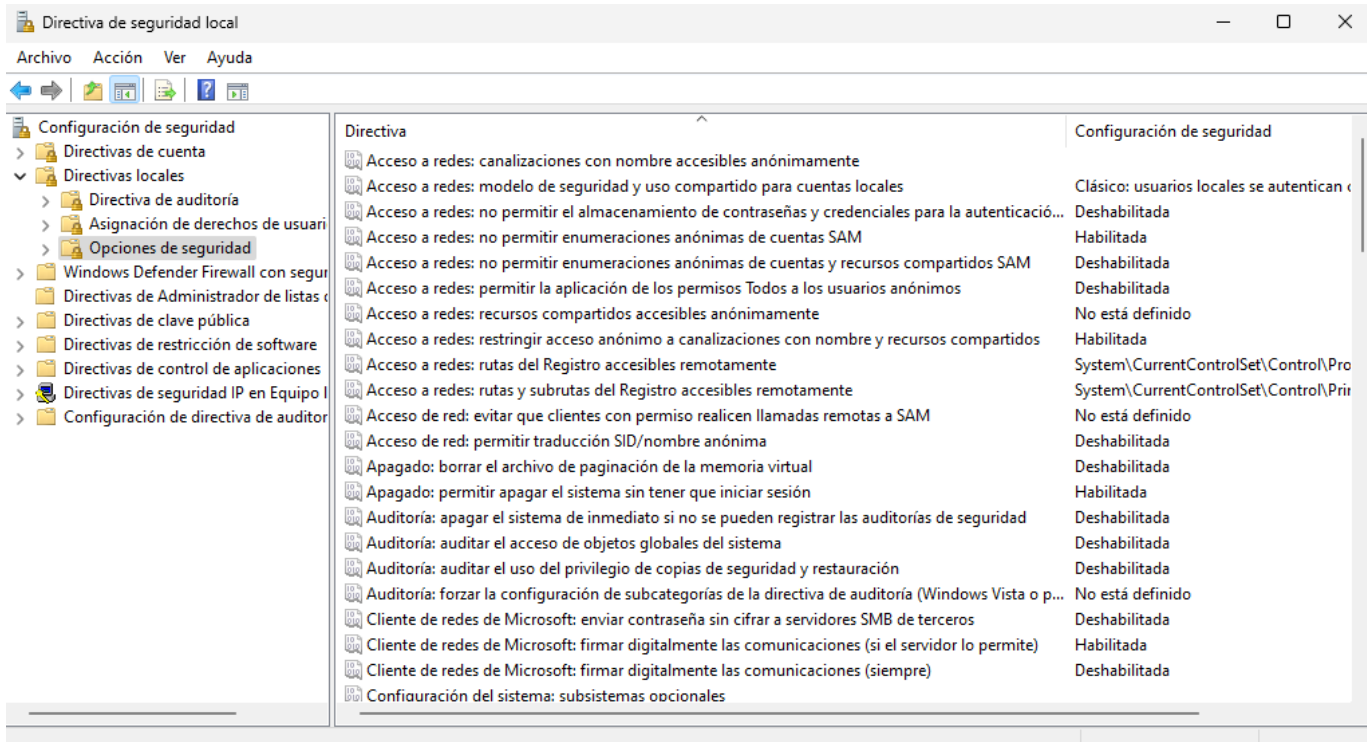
Directiva de seguridad local

Archivo Acción Ver Ayuda

Configuración de seguridad
Directivas de cuenta
Directivas locales
Directiva de auditoría
Asignación de derechos de usuari
Opciones de seguridad
Windows Defender Firewall con segur
Directivas de Administrador de listas d
Directivas de clave pública
Directivas de restricción de software
Directivas de control de aplicaciones
Directivas de seguridad IP en Equipo l
Configuración de directiva de auditor

| Directiva | Configuración de seguridad |
|---|---|
| Acceso a redes: canalizaciones con nombre accesibles anónimamente | |
| Acceso a redes: modelo de seguridad y uso compartido para cuentas locales | Clásico: usuarios locales se autentican c |
| Acceso a redes: no permitir el almacenamiento de contraseñas y credenciales para la autenticació... | Deshabilitada |
| Acceso a redes: no permitir enumeraciones anónimas de cuentas SAM | Habilitada |
| Acceso a redes: no permitir enumeraciones anónimas de cuentas y recursos compartidos SAM | Deshabilitada |
| Acceso a redes: permitir la aplicación de los permisos Todos a los usuarios anónimos | Deshabilitada |
| Acceso a redes: recursos compartidos accesibles anónimamente | No está definido |
| Acceso a redes: restringir acceso anónimo a canalizaciones con nombre y recursos compartidos | Habilitada |
| Acceso a redes: rutas del Registro accesibles remotamente | System\CurrentControlSet\Control\Pro |
| Acceso a redes: rutas y subrutas del Registro accesibles remotamente | System\CurrentControlSet\Control\Prir |
| Acceso de red: evitar que clientes con permiso realicen llamadas remotas a SAM | No está definido |
| Acceso de red: permitir traducción SID/nombre anónima | Deshabilitada |
| Apagado: borrar el archivo de paginación de la memoria virtual | Deshabilitada |
| Apagado: permitir apagar el sistema sin tener que iniciar sesión | Habilitada |
| Auditoría: apagar el sistema de inmediato si no se pueden registrar las auditorías de seguridad | Deshabilitada |
| Auditoría: auditar el acceso de objetos globales del sistema | Deshabilitada |
| Auditoría: auditar el uso del privilegio de copias de seguridad y restauración | Deshabilitada |
| Auditoría: forzar la configuración de subcategorías de la directiva de auditoría (Windows Vista o p... | No está definido |
| Cliente de redes de Microsoft: enviar contraseña sin cifrar a servidores SMB de terceros | Deshabilitada |
| Cliente de redes de Microsoft: firmar digitalmente las comunicaciones (si el servidor lo permite) | Habilitada |
| Cliente de redes de Microsoft: firmar digitalmente las comunicaciones (siempre) | Deshabilitada |
| Configuración del sistema: subsistemas opcionales | |